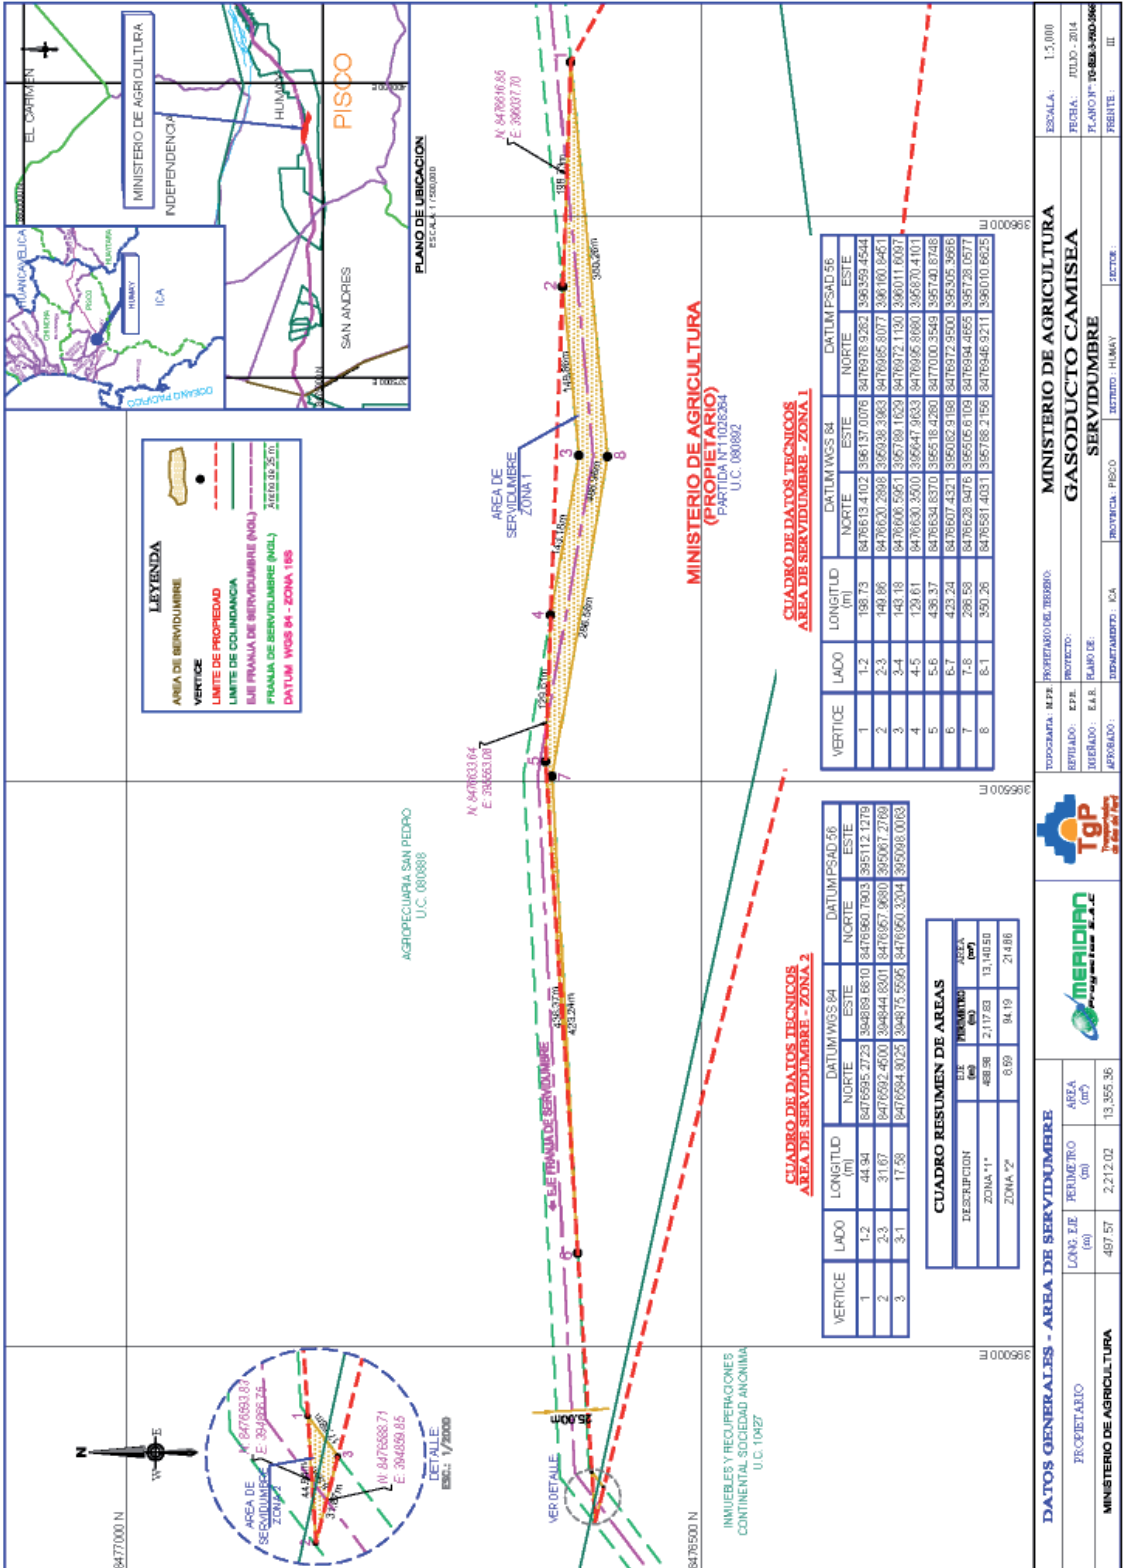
DATOS GENERALES - AREA DE SERVIDUMBRE

| PROPIETARIO | LONG. EJE (m) | PERIMETRO (m) | AREA (m²) |
|---|---|---|---|
| MINISTERIO DE AGRICULTURA | 497.57 | 2,212.02 | 13,355.36 |

CUADRO RESUMEN DE AREAS

| DESCRIPCION | EJE (m) | PERIMETRO (m) | AREA (m²) |
|---|---|---|---|
| ZONA "1" | 488.98 | 2,117.83 | 13,140.50 |
| ZONA "2" | 8.59 | 94.19 | 214.86 |

CUADRO DE DATOS TECNICOS AREA DE SERVIDUMBRE - ZONA 2

| VERTICE | LADO | LONGITUD (m) | DATUM WGS 84 NORTE | DATUM WGS 84 ESTE | DATUM PSAD 56 NORTE | DATUM PSAD 56 ESTE |
|---|---|---|---|---|---|---|
| 1 | 1-2 | 44.94 | 8476595.2723 | 394889.5810 | 8476960.7903 | 395112.1279 |
| 2 | 2-3 | 31.67 | 8476592.4500 | 394844.8301 | 8476957.9680 | 395067.2769 |
| 3 | 3-1 | 17.58 | 8476584.8025 | 394875.5595 | 8476950.3204 | 395098.0063 |

CUADRO DE DATOS TECNICOS AREA DE SERVIDUMBRE - ZONA 1

| VERTICE | LADO | LONGITUD (m) | DATUM WGS 84 NORTE | DATUM WGS 84 ESTE | DATUM PSAD 56 NORTE | DATUM PSAD 56 ESTE |
|---|---|---|---|---|---|---|
| 1 | 1-2 | 198.73 | 8476613.4102 | 396137.0076 | 8476978.9282 | 396359.4544 |
| 2 | 2-3 | 149.86 | 8476620.2898 | 395938.3983 | 8476985.8077 | 396160.8451 |
| 3 | 3-4 | 143.18 | 8476606.5951 | 395789.1629 | 8476972.1130 | 396011.6097 |
| 4 | 4-5 | 129.61 | 8476630.3500 | 395647.9633 | 8476995.8680 | 395870.4101 |
| 5 | 5-6 | 436.37 | 8476634.8370 | 395518.4280 | 8477000.3549 | 395740.8748 |
| 6 | 6-7 | 423.24 | 8476607.4321 | 395082.9198 | 8476972.9500 | 395305.3666 |
| 7 | 7-8 | 286.58 | 8476628.9476 | 395505.6109 | 8476994.4655 | 395728.0577 |
| 8 | 8-1 | 350.26 | 8476581.4031 | 395788.2156 | 8476946.9211 | 396010.6625 |

LEYENDA
AREA DE SERVIDUMBRE
VERTICE
LIMITE DE PROPIEDAD
LIMITE DE COLINDANCIA
EJE FRANJA DE SERVIDUMBRE (NGL)
FRANJA DE SERVIDUMBRE (NGL) Ancho de 25 m
DATUM WGS 84 - ZONA 18S

MINISTERIO DE AGRICULTURA (PROPIETARIO)
PARTIDA N°11028364
U.C. 080892

AGROPECUARIA SAN PEDRO
U.C. 080888

INMUEBLES Y RECUPERACIONES CONTINENTAL SOCIEDAD ANONIMA
U.C. 10427

AREA DE SERVIDUMBRE ZONA 1
AREA DE SERVIDUMBRE ZONA 2

N: 8476616.85 E: 396037.70
N: 8476633.64 E: 395553.08
N: 8476593.83 E: 394866.75
N: 8476588.71 E: 394859.85

EJE FRANJA DE SERVIDUMBRE
VER DETALLE
25.00m
DETALLE
ESC.: 1/2000

198.73m 149.86m 143.18m 129.61m 436.37m 423.24m 286.58m 350.26m 44.94m 31.67m 17.58m

8477000 N
8476500 N
396000 E
395500 E
396500 E

PLANO DE UBICACION
ESCALA 1 / 500,000
EL CARMEN
INDEPENDENCIA
MINISTERIO DE AGRICULTURA
HUMAY
PISCO
SAN ANDRES
HUANCAVELICA
CHINCHA
HUAYTARA
ICA
OCEANO PACIFICO

TOPOGRAFIA: M.P.E.
REVISADO: E.P.E.
DISEÑADO: E.A.R.
APROBADO:
PROPIETARIO DEL TERRENO: MINISTERIO DE AGRICULTURA
PROYECTO: GASODUCTO CAMISEA
PLANO DE: SERVIDUMBRE
DEPARTAMENTO: ICA
PROVINCIA: PISCO
DISTRITO: HUMAY
SECTOR:
ESCALA: 1:5,000
FECHA: JULIO - 2014
PLANO N°: TG-SER-3-PRO-566
FRENTE: III

MERIDIAN Proyectos S.A.C.
TgP Transportadora de Gas del Perú